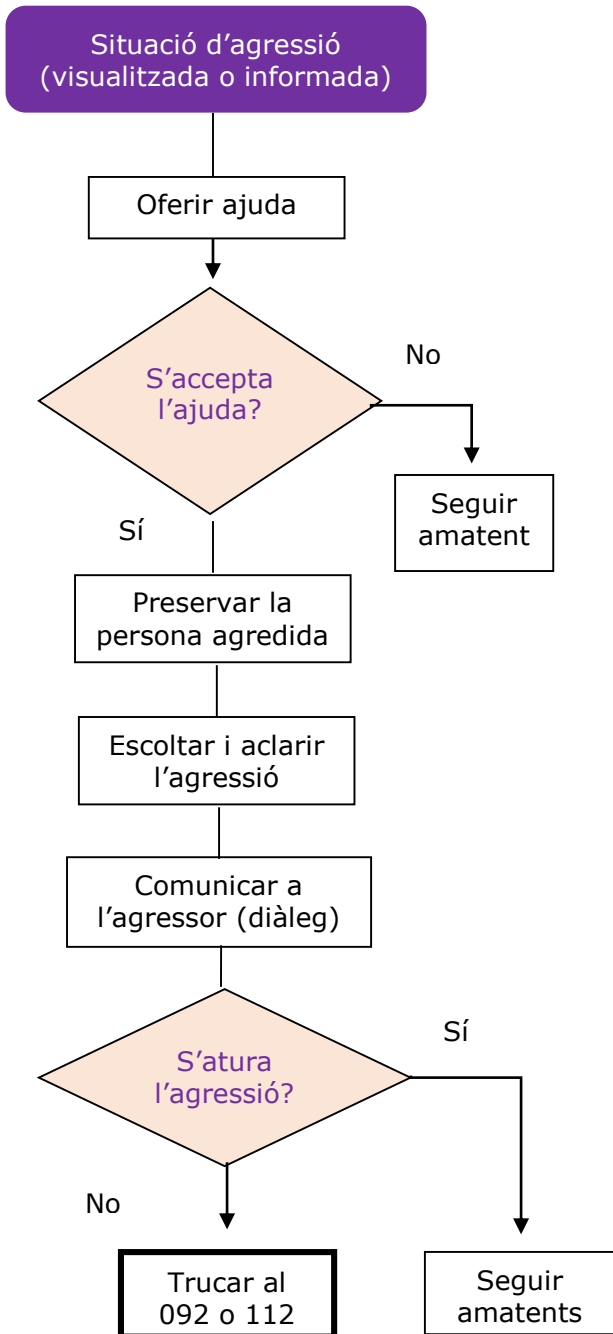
Situació d’agressió (visualitzada o informada)

Oferir ajuda

S’accepta l’ajuda?

No

Seguir amatent

Sí

Preservar la persona agredida

Escoltar i aclarir l’agressió

Comunicar a l’agressor (diàleg)

Sí

S’atura l’agressió?

No

Trucar al 092 o 112

Seguir amatents